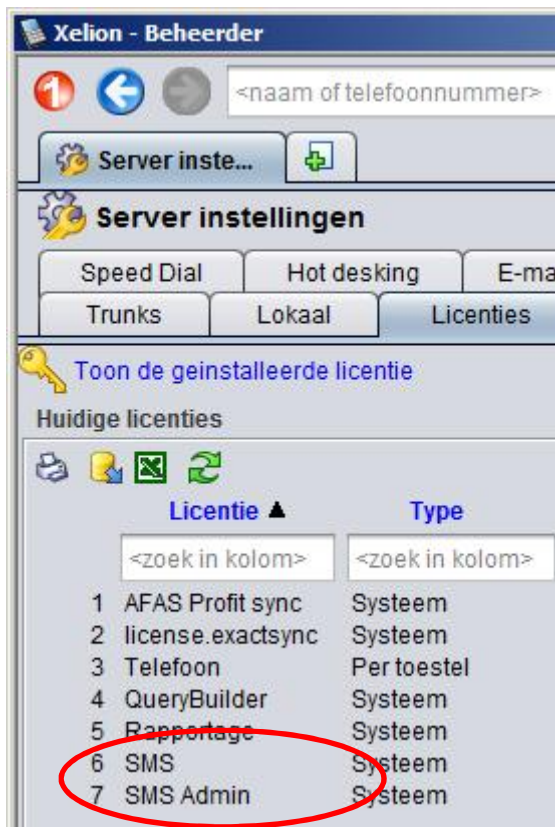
Xelion - Beheerder

<naam of telefoonnummer>

Server inste...

Server instellingen

Speed Dial | Hot desking | E-ma

Trunks | Lokaal | Licenties

Toon de geinstalleerde licentie

Huidige licenties

| | Licentie ▲ | Type |
|---|---|---|
| | <zoek in kolom> | <zoek in kolom> |
| 1 | AFAS Profit sync | Systeem |
| 2 | license.exactsync | Systeem |
| 3 | Telefoon | Per toestel |
| 4 | QueryBuilder | Systeem |
| 5 | Rapportage | Systeem |
| 6 | SMS | Systeem |
| 7 | SMS Admin | Systeem |